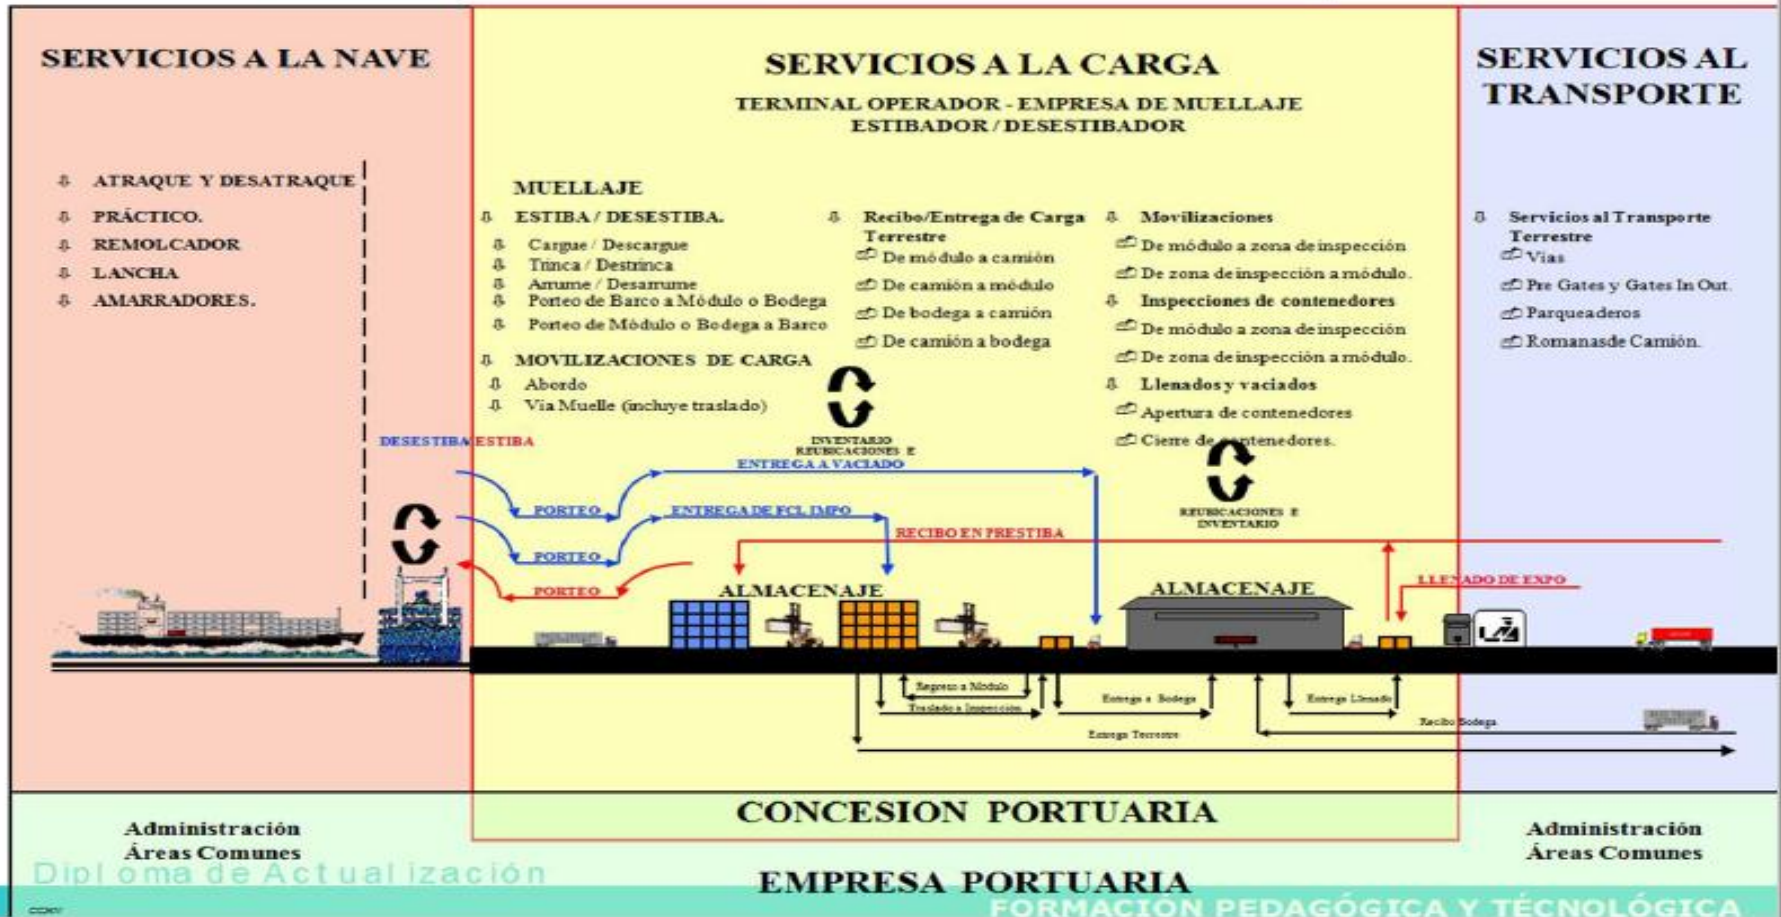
SERVICIOS A LA NAVE

ATRAQUE Y DESATRAQUE
PRÁCTICO.
REMOLCADOR
LANCHA
AMARRADORES.

SERVICIOS A LA CARGA
TERMINAL OPERADOR - EMPRESA DE MUELLAJE
ESTIBADOR / DESESTIBADOR

MUELLAJE
ESTIBA / DESESTIBA.
Cargue / Descargue
Trinca / Destrinca
Arrume / Desarrume
Porteo de Barco a Módulo o Bodega
Porteo de Módulo o Bodega a Barco
MOVILIZACIONES DE CARGA
Abordo
Vía Muelle (incluye traslado)

Recibo/Entrega de Carga Terrestre
De módulo a camión
De camión a módulo
De bodega a camión
De camión a bodega

INVENTARIO REUBICACIONES E

Movilizaciones
De módulo a zona de inspección
De zona de inspección a módulo.
Inspecciones de contenedores
De módulo a zona de inspección
De zona de inspección a módulo.
Llenados y vaciados
Apertura de contenedores
Cierre de contenedores.

REUBICACIONES E INVENTARIO

SERVICIOS AL TRANSPORTE

Servicios al Transporte Terrestre
Vias
Pre Gates y Gates In Out.
Parqueaderos
Romanas de Camión.

DESESTIBA ESTIBA
PORTEO
ENTREGA A VACIADO
PORTEO
ENTREGA DE FCL IMPO
RECIBO EN PRESTIBA
PORTEO
ALMACENAJE
ALMACENAJE
LLENADO DE EXPO

Regreso a Módulo
Traslado a Inspección
Entrega a Bodega
Entrega Llenado
Recibo Bodega
Entrega Terrestre

CONCESION PORTUARIA

Administración
Áreas Comunes

Administración
Áreas Comunes

Diploma de Actualización

EMPRESA PORTUARIA

FORMACION PEDAGÓGICA Y TÉCNOLÓGICA